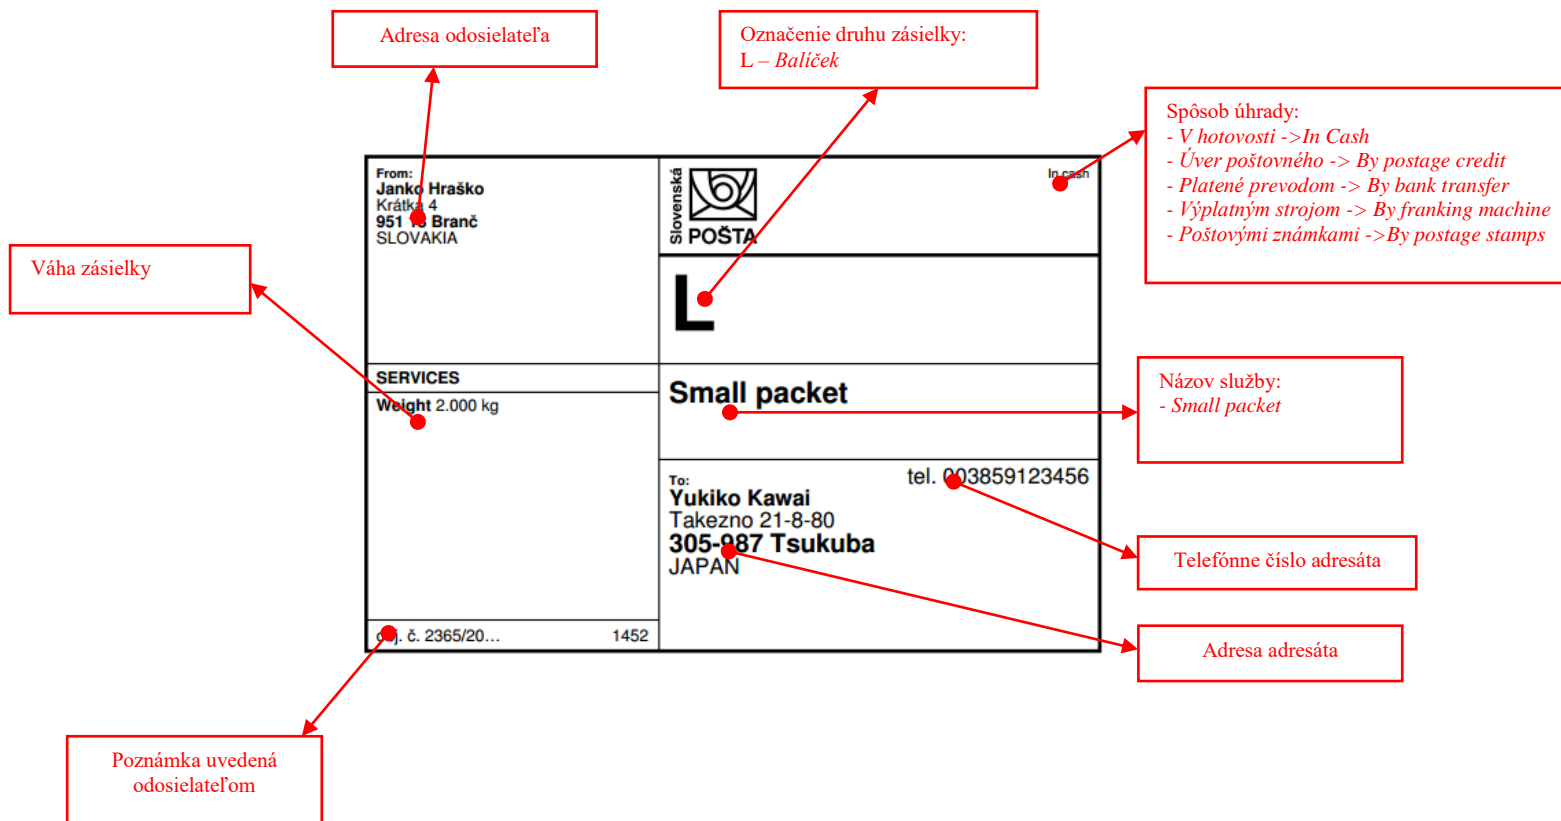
Adresa odosielateľa

Označenie druhu zásielky:
L – Balíček

Spôsob úhrady:
- V hotovosti ->In Cash
- Úver poštovného -> By postage credit
- Platené prevodom -> By bank transfer
- Výplatným strojom -> By franking machine
- Poštovými známkami ->By postage stamps

Váha zásielky

From:
Janko Hraško
Krátka 4
951 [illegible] Branč
SLOVAKIA

Slovenská
POŠTA

In cash

L

SERVICES
Weight 2.000 kg

Small packet

Názov služby:
- Small packet

To:
Yukiko Kawai
Takezno 21-8-80
305-987 Tsukuba
JAPAN

tel. 003859123456

Telefónne číslo adresáta

Adresa adresáta

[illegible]j. č. 2365/20…
1452

Poznámka uvedená odosielateľom